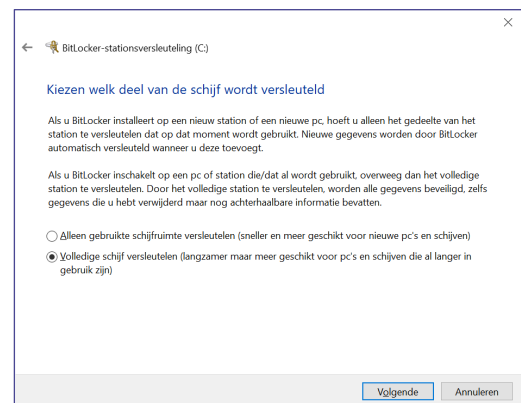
×

← BitLocker-stationsversleuteling (C:)

Kiezen welk deel van de schijf wordt versleuteld

Als u BitLocker installeert op een nieuw station of een nieuwe pc, hoeft u alleen het gedeelte van het station te versleutelen dat op dat moment wordt gebruikt. Nieuwe gegevens worden door BitLocker automatisch versleuteld wanneer u deze toevoegt.

Als u BitLocker inschakelt op een pc of station die/dat al wordt gebruikt, overweeg dan het volledige station te versleutelen. Door het volledige station te versleutelen, worden alle gegevens beveiligd, zelfs gegevens die u hebt verwijderd maar nog achterhaalbare informatie bevatten.

Alleen gebruikte schijfruimte versleutelen (sneller en meer geschikt voor nieuwe pc's en schijven)

Volledige schijf versleutelen (langzamer maar meer geschikt voor pc's en schijven die al langer in gebruik zijn)

Volgende Annuleren